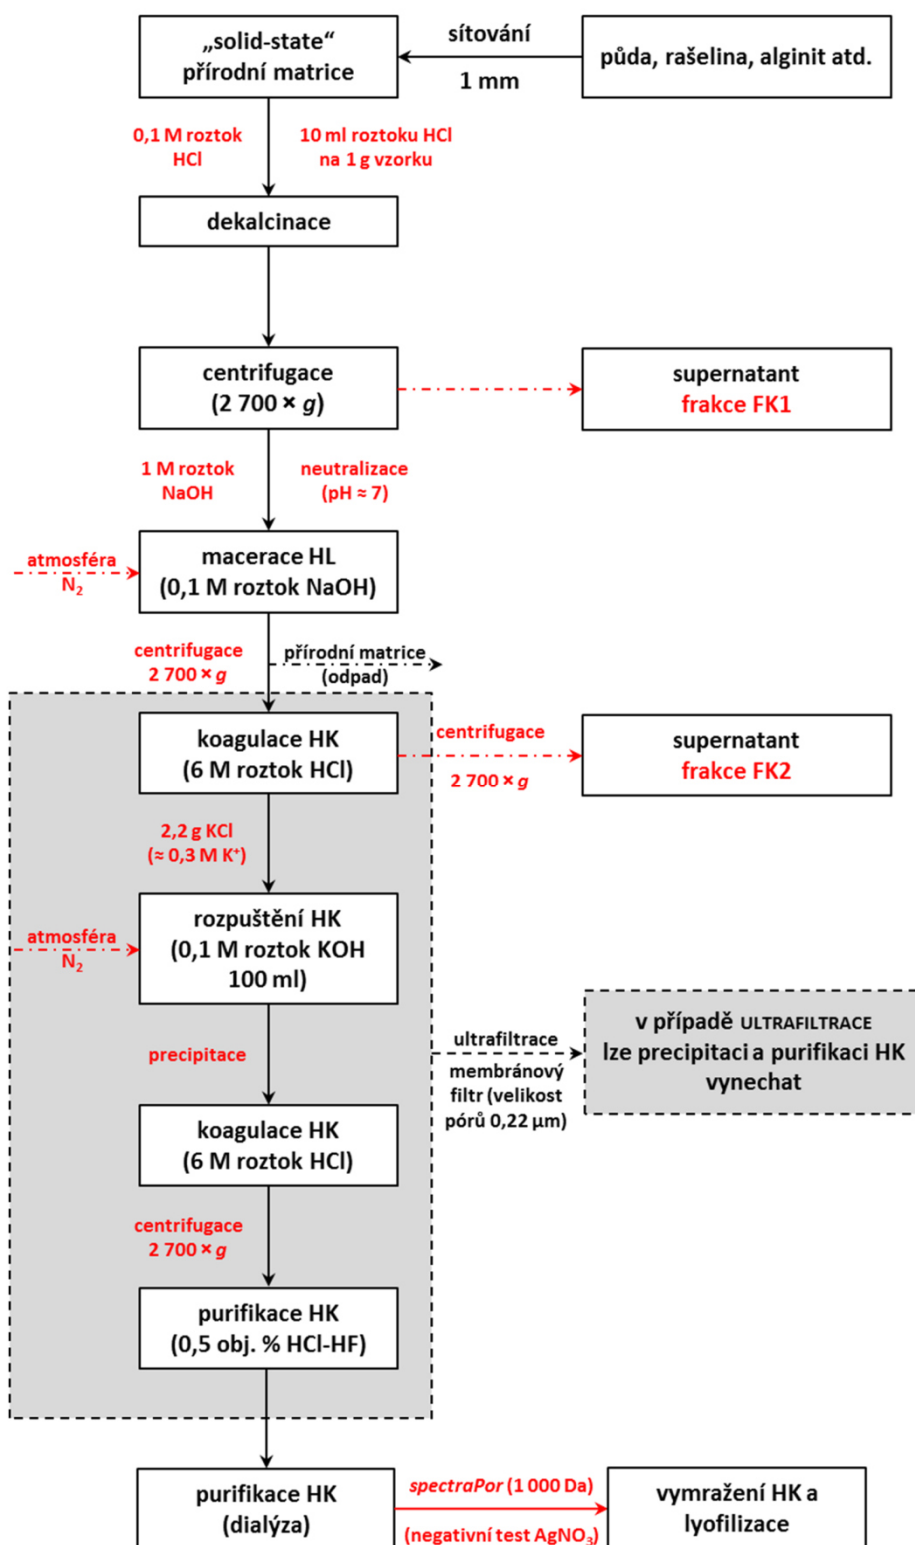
„solid-state“ přírodní matrice

sítování

1 mm

půda, rašelina, alginit atd.

0,1 M roztok HCl

10 ml roztoku HCl na 1 g vzorku

dekalcinace

centrifugace ($2\,700 \times g$)

supernatant frakce FK1

1 M roztok NaOH

neutralizace (pH ≈ 7)

atmosféra $N_2$

macerace HL (0,1 M roztok NaOH)

centrifugace $2\,700 \times g$

přírodní matrice (odpad)

koagulace HK (6 M roztok HCl)

centrifugace $2\,700 \times g$

supernatant frakce FK2

2,2 g KCl (≈ 0,3 M $K^+$)

atmosféra $N_2$

rozpuštění HK (0,1 M roztok KOH 100 ml)

ultrafiltrace membránový filtr (velikost pórů 0,22 µm)

v případě ULTRAFILTRACE lze precipitaci a purifikaci HK vynechat

precipitace

koagulace HK (6 M roztok HCl)

centrifugace $2\,700 \times g$

purifikace HK (0,5 obj. % HCl-HF)

purifikace HK (dialýza)

spectraPor (1 000 Da)

(negativní test $AgNO_3$)

vymražení HK a lyofilizace